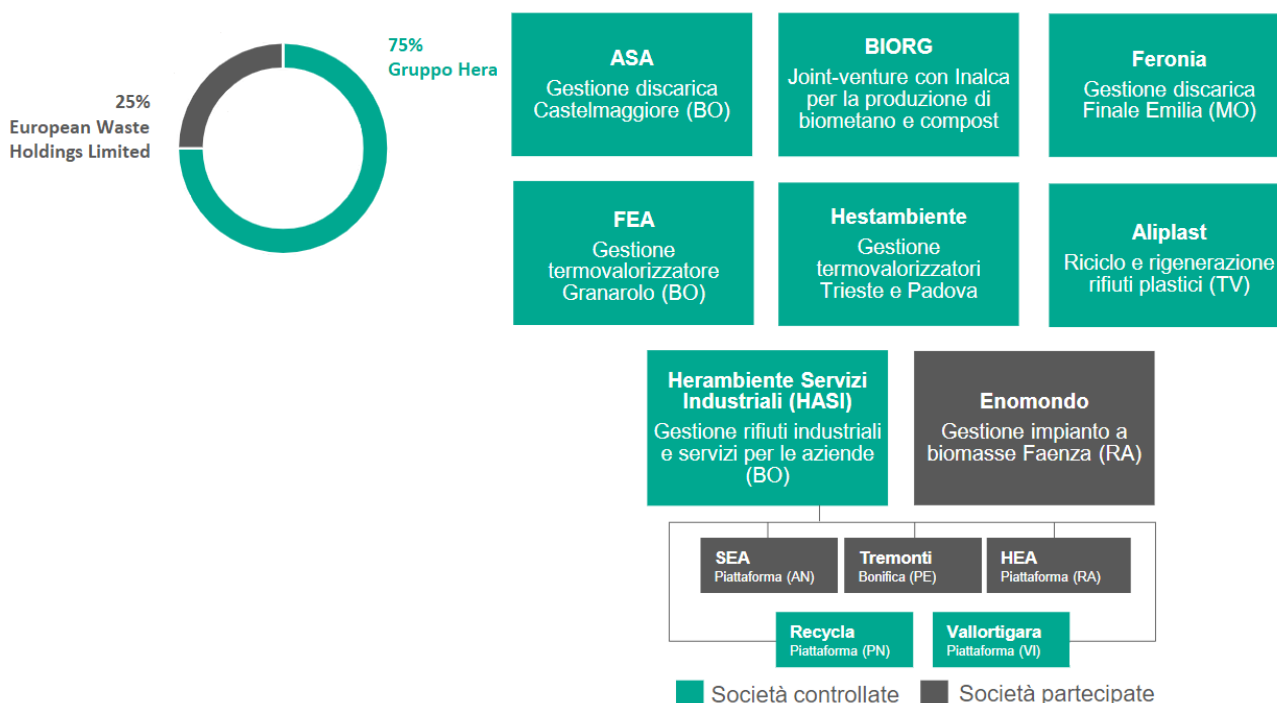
25%
European Waste Holdings Limited

75%
Gruppo Hera

ASA
Gestione discarica Castelmaggiore (BO)

BIORG
Joint-venture con Inalca per la produzione di biometano e compost

Feronia
Gestione discarica Finale Emilia (MO)

FEA
Gestione termovalorizzatore Granarolo (BO)

Hestambiente
Gestione termovalorizzatori Trieste e Padova

Aliplast
Riciclo e rigenerazione rifiuti plastici (TV)

Herambiente Servizi Industriali (HASI)
Gestione rifiuti industriali e servizi per le aziende (BO)

Enomondo
Gestione impianto a biomasse Faenza (RA)

SEA
Piattaforma (AN)

Tremonti
Bonifica (PE)

HEA
Piattaforma (RA)

Recycla
Piattaforma (PN)

Vallortigara
Piattaforma (VI)

Società controllate
Società partecipate